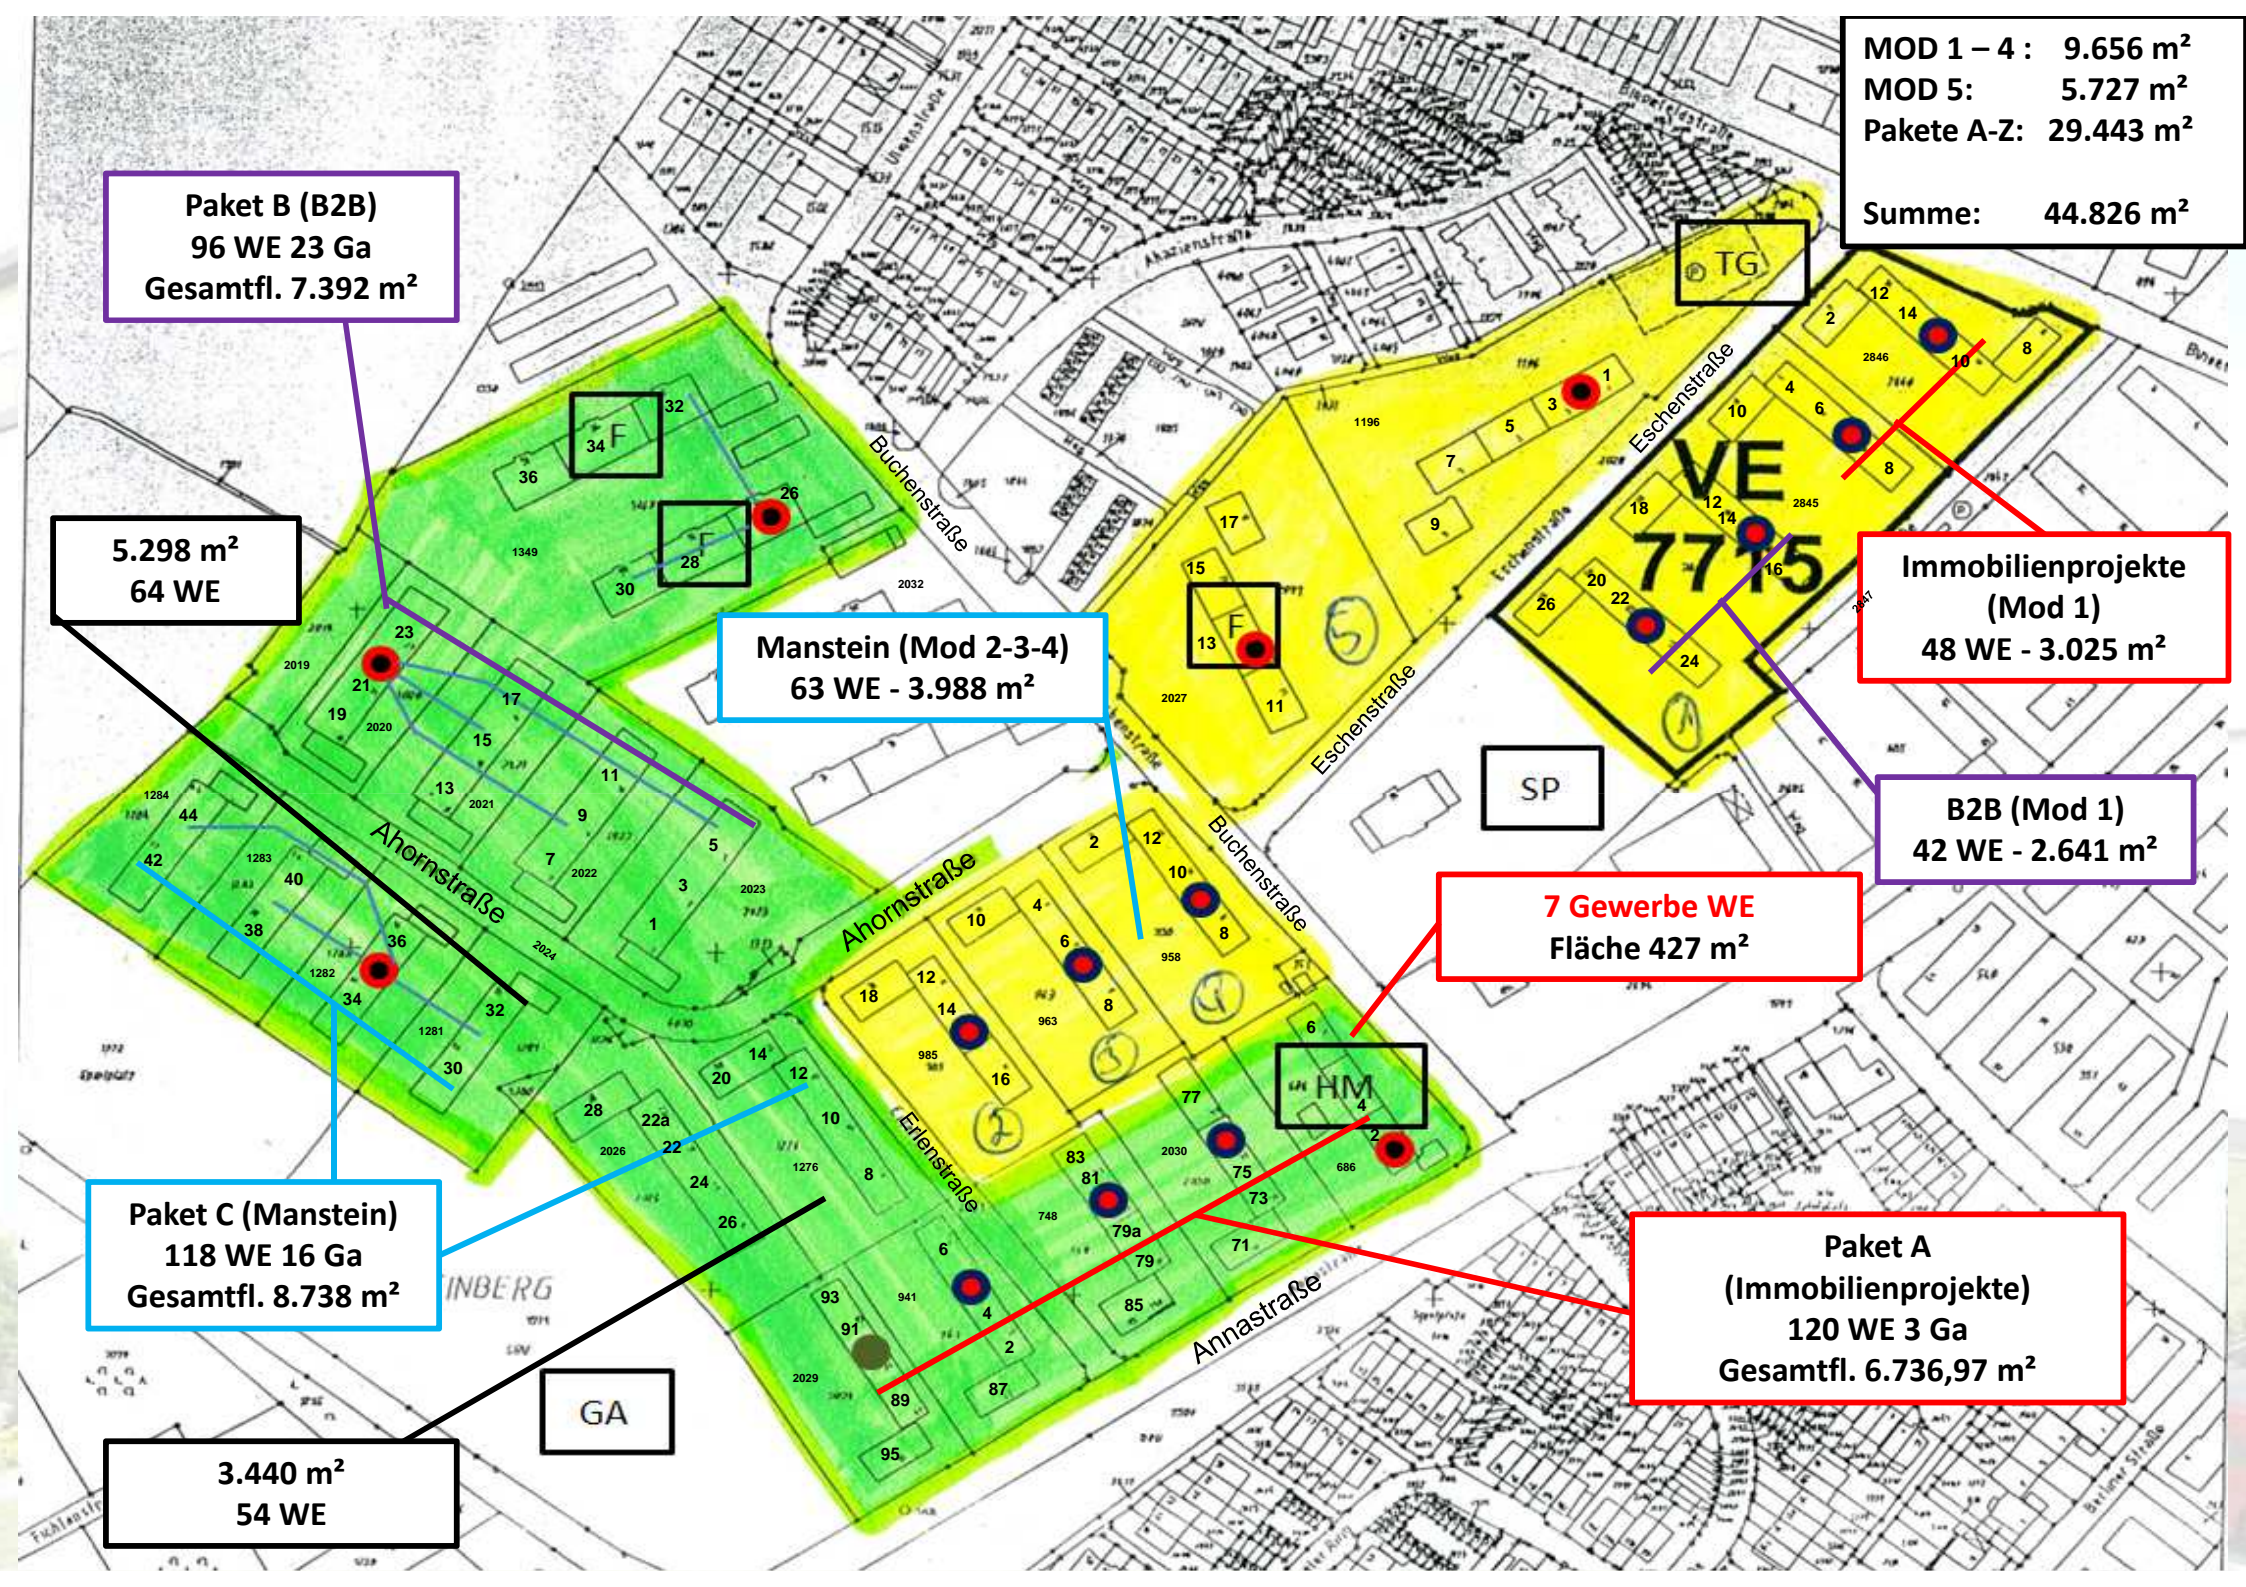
MOD 1 – 4 : 9.656 m²
MOD 5: 5.727 m²
Pakete A-Z: 29.443 m²

Summe: 44.826 m²

Paket B (B2B)
96 WE 23 Ga
Gesamtfl. 7.392 m²

5.298 m²
64 WE

Manstein (Mod 2-3-4)
63 WE - 3.988 m²

Immobilienprojekte
(Mod 1)
48 WE - 3.025 m²

B2B (Mod 1)
42 WE - 2.641 m²

7 Gewerbe WE
Fläche 427 m²

Paket C (Manstein)
118 WE 16 Ga
Gesamtfl. 8.738 m²

Paket A
(Immobilienprojekte)
120 WE 3 Ga
Gesamtfl. 6.736,97 m²

3.440 m²
54 WE

TG

SP

HM

GA

F

F

F

VE 7715

Ahornstraße

Ahornstraße

Buchenstraße

Buchenstraße

Eschenstraße

Eschenstraße

Erlenstraße

Annastraße

Akazienstraße

Ulmenstraße

INBERG

34
32
36
26
28
30
23
21
19
17
15
13
11
9
7
5
3
1
44
42
40
38
36
34
32
30
1349
2019
2020
2021
2022
2023
2024
2032
1284
1283
1282
1281
20
14
12
10
8
6
4
2
28
22a
22
24
26
93
91
89
87
95
2026
1276
941
2029
18
12
14
16
10
4
6
8
2
12
10
8
985
963
958
83
81
79a
79
77
75
73
71
85
748
2030
686
6
4
2
17
15
13
11
2027
1
3
5
7
9
1196
12
14
2
10
8
4
6
8
10
2846
2845
18
12
14
16
20
22
24
26